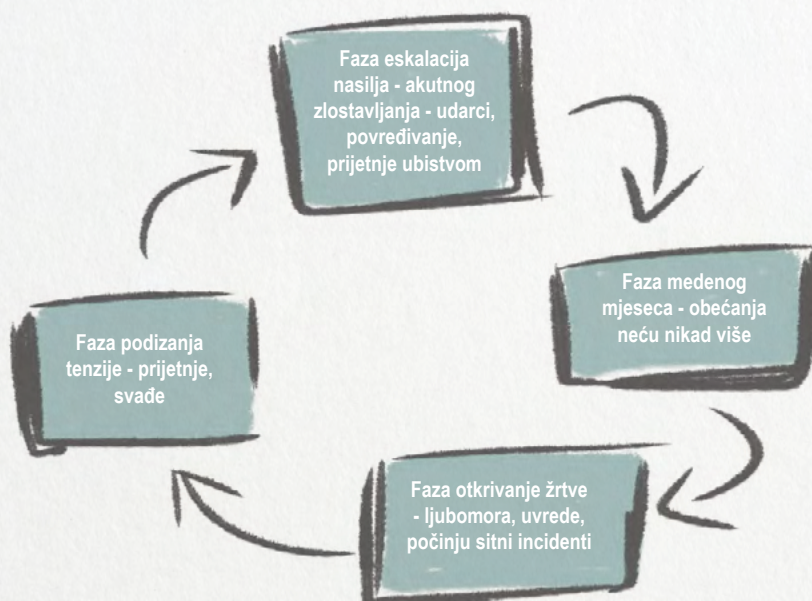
Faza eskalacija nasilja - akutnog zlostavljanja - udarci, povređivanje, prijetnje ubistvom

Faza medenog mjeseca - obećanja neću nikad više

Faza otkrivanje žrtve - ljubomora, uvrede, počinju sitni incidenti

Faza podizanja tenzije - prijetnje, svađe